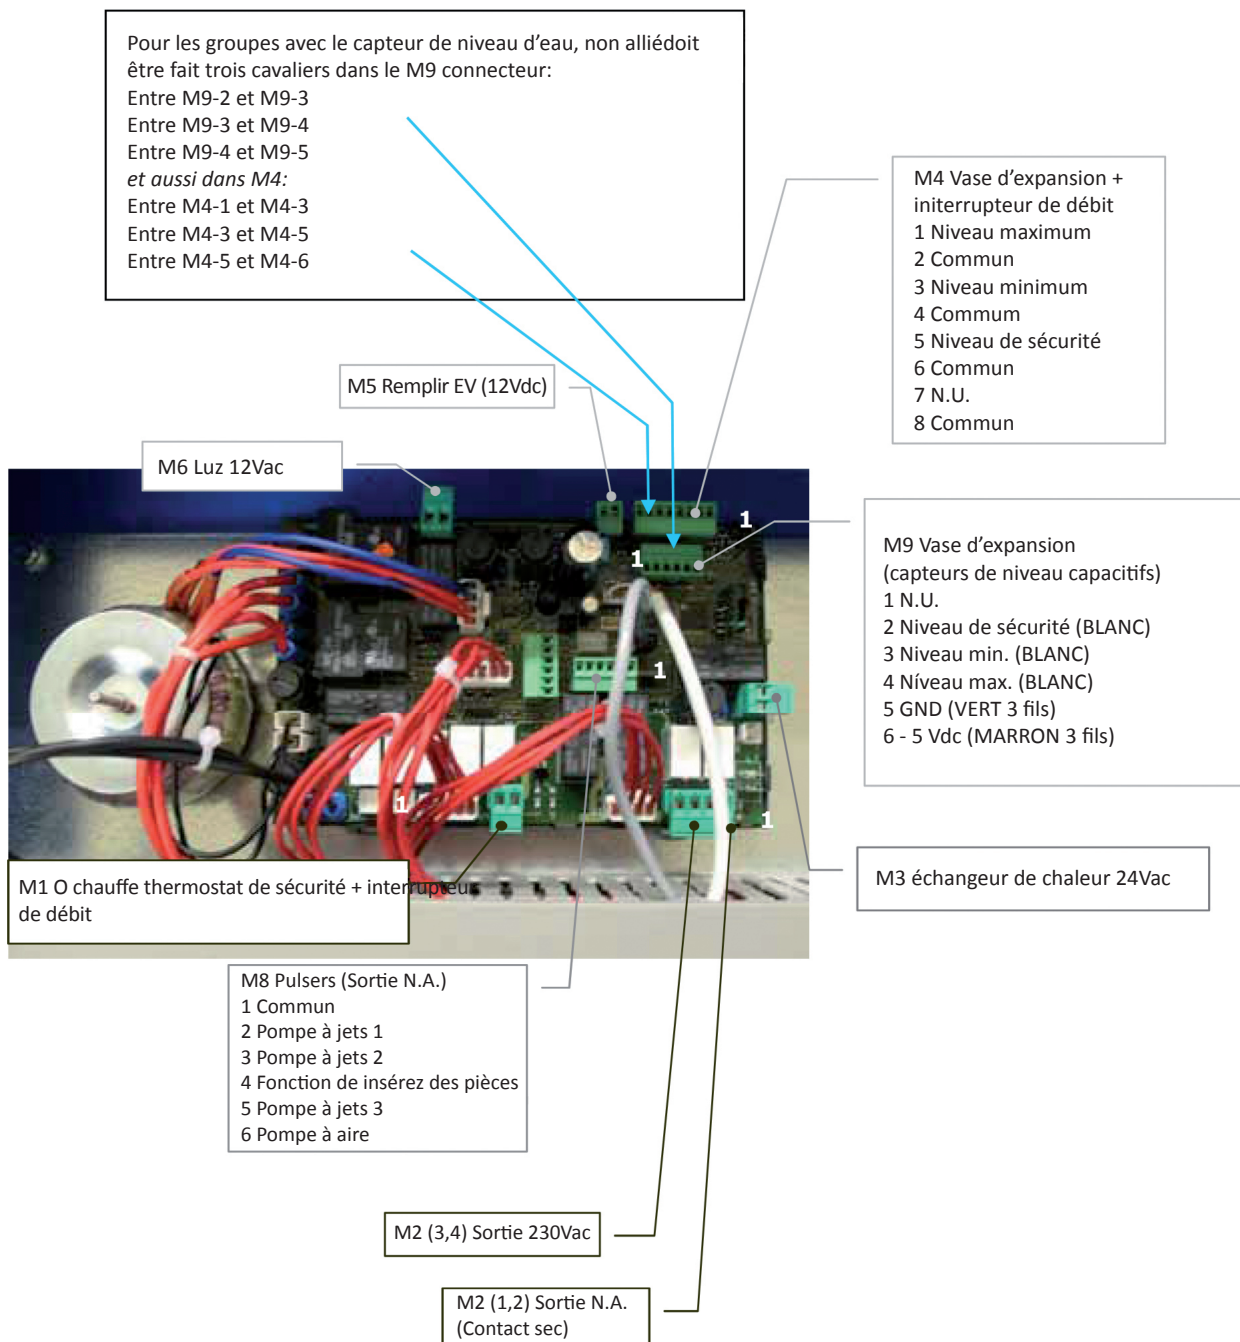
Pour les groupes avec le capteur de niveau d'eau, non alliédoit être fait trois cavaliers dans le M9 connecteur:
Entre M9-2 et M9-3
Entre M9-3 et M9-4
Entre M9-4 et M9-5
*et aussi dans M4:*
Entre M4-1 et M4-3
Entre M4-3 et M4-5
Entre M4-5 et M4-6

M4 Vase d'expansion + initerrupteur de débit
1 Niveau maximum
2 Commun
3 Niveau minimum
4 Commum
5 Niveau de sécurité
6 Commun
7 N.U.
8 Commun

M5 Remplir EV (12Vdc)

M6 Luz 12Vac

1

1

M9 Vase d'expansion (capteurs de niveau capacitifs)
1 N.U.
2 Niveau de sécurité (BLANC)
3 Niveau min. (BLANC)
4 Niveau max. (BLANC)
5 GND (VERT 3 fils)
6 - 5 Vdc (MARRON 3 fils)

1

1

1

M3 échangeur de chaleur 24Vac

M1 O chauffe thermostat de sécurité + interrupteur de débit

M8 Pulsers (Sortie N.A.)
1 Commun
2 Pompe à jets 1
3 Pompe à jets 2
4 Fonction de insérez des pièces
5 Pompe à jets 3
6 Pompe à aire

M2 (3,4) Sortie 230Vac

M2 (1,2) Sortie N.A. (Contact sec)